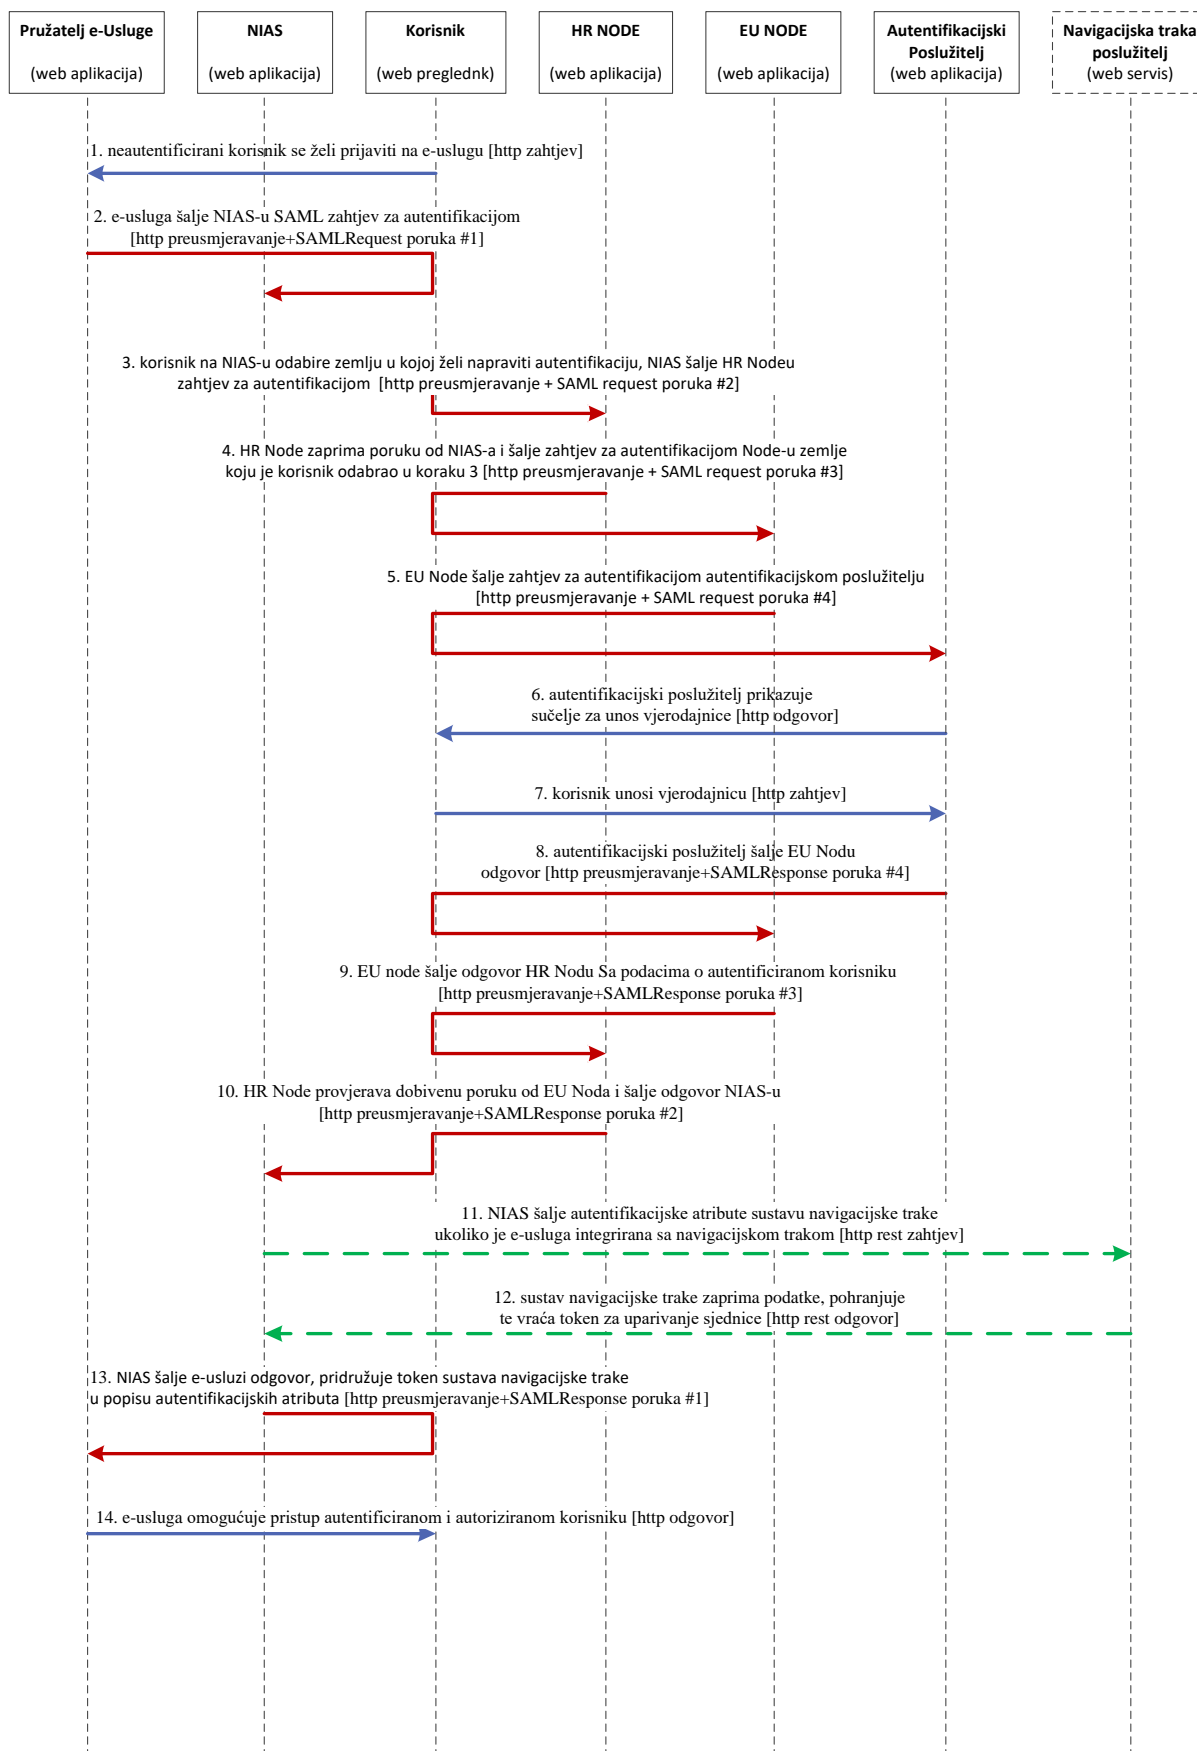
Pružatelj e-Usluge
(web aplikacija)

NIAS
(web aplikacija)

Korisnik
(web preglednk)

HR NODE
(web aplikacija)

EU NODE
(web aplikacija)

Autentifikacijski Poslužitelj
(web aplikacija)

Navigacijska traka poslužitelj
(web servis)

1. neautentificirani korisnik se želi prijaviti na e-uslugu [http zahtjev]

2. e-usluga šalje NIAS-u SAML zahtjev za autentifikacijom [http preusmjeravanje+SAMLRequest poruka #1]

3. korisnik na NIAS-u odabire zemlju u kojoj želi napraviti autentifikaciju, NIAS šalje HR Nodeu zahtjev za autentifikacijom [http preusmjeravanje + SAML request poruka #2]

4. HR Node zaprima poruku od NIAS-a i šalje zahtjev za autentifikacijom Node-u zemlje koju je korisnik odabrao u koraku 3 [http preusmjeravanje + SAML request poruka #3]

5. EU Node šalje zahtjev za autentifikacijom autentifikacijskom poslužitelju [http preusmjeravanje + SAML request poruka #4]

6. autentifikacijski poslužitelj prikazuje sučelje za unos vjerodajnice [http odgovor]

7. korisnik unosi vjerodajnicu [http zahtjev]

8. autentifikacijski poslužitelj šalje EU Nodu odgovor [http preusmjeravanje+SAMLResponse poruka #4]

9. EU node šalje odgovor HR Nodu Sa podacima o autentificiranom korisniku [http preusmjeravanje+SAMLResponse poruka #3]

10. HR Node provjerava dobivenu poruku od EU Noda i šalje odgovor NIAS-u [http preusmjeravanje+SAMLResponse poruka #2]

11. NIAS šalje autentifikacijske atribute sustavu navigacijske trake ukoliko je e-usluga integrirana sa navigacijskom trakom [http rest zahtjev]

12. sustav navigacijske trake zaprima podatke, pohranjuje te vraća token za uparivanje sjednice [http rest odgovor]

13. NIAS šalje e-usluzi odgovor, pridružuje token sustava navigacijske trake u popisu autentifikacijskih atributa [http preusmjeravanje+SAMLResponse poruka #1]

14. e-usluga omogućuje pristup autentificiranom i autoriziranom korisniku [http odgovor]